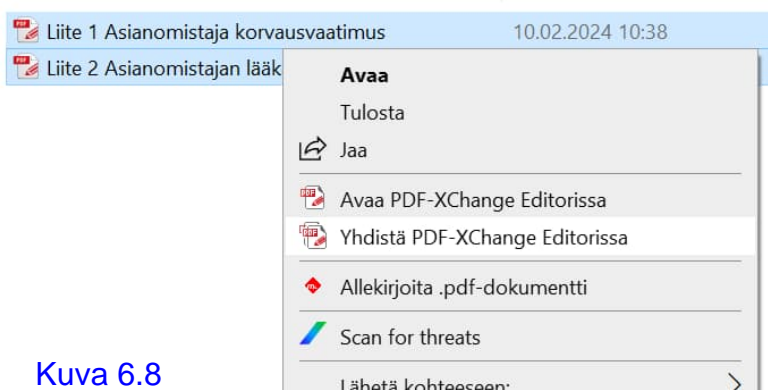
Liite 1 Asianomistaja korvausvaatimus 10.02.2024 10:38
Liite 2 Asianomistajan lääk

Avaa
Tulosta
Jaa
Avaa PDF-XChange Editorissa
Yhdistä PDF-XChange Editorissa
Allekirjoita .pdf-dokumentti
Scan for threats
Lähetä kohteeseen:

Kuva 6.8